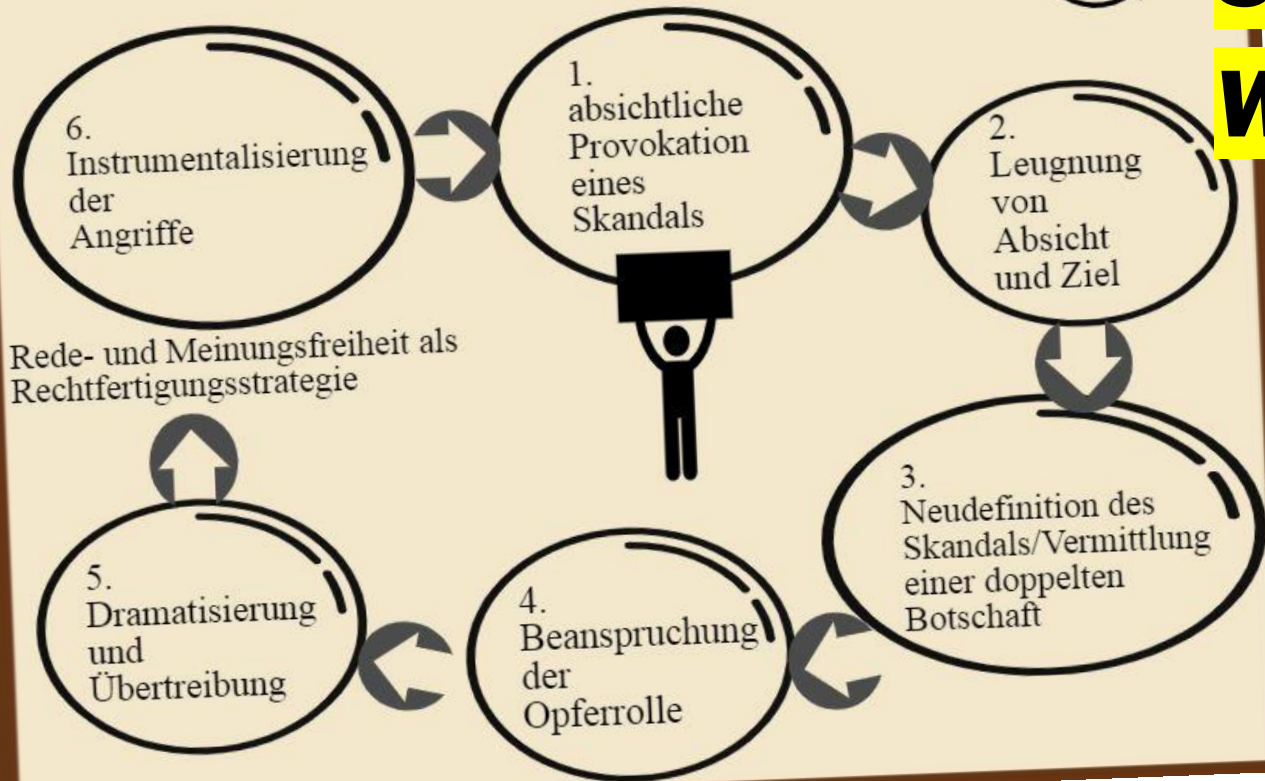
1. absichtliche Provokation eines Skandals

2. Leugnung von Absicht und Ziel

3. Neudefinition des Skandals/Vermittlung einer doppelten Botschaft

4. Beanspruchung der Opferrolle

5. Dramatisierung und Übertreibung

Rede- und Meinungsfreiheit als Rechtfertigungsstrategie

6. Instrumentalisierung der Angriffe

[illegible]